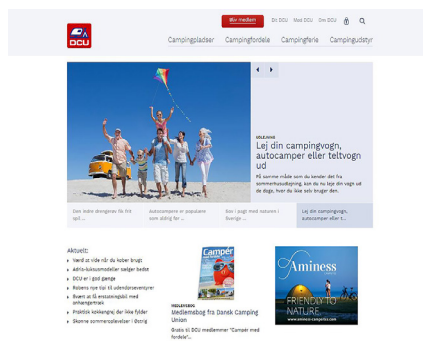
DCU

Bliv medlem | Om DCU | Mød DCU | Om DCU

Campingpladser | Campingfordele | Campingferie | Campingudstyr

GOLE.NNN

Lej din campingvogn, autocamper eller teltvogn ud

På samme måde som du kender det fra sommerhusudlejning, kan du nu leje din vogn ud de dage, hvor du ikke selv bruger den.

Den mobile drengeren fik frit nyt ...

autocampere er populære som aldrig for ...

Bov i pagt med naturen i Sverige ...

Lej din campingvogn, autocamper eller t...

Aktuelt:
Værd at vide når du køber brugt
Adria-luksusmodeller sælger bedst
DCU er i god gænge
Robens nye tipi til udendørseventyrer
Bvert at få ensteingsbil med anhængertræk
Praktisk køkkengej der ikke fylder
Skønne sommeroplevelser i Østrig

Camper

MEDLEMSBOG
Medlemsbog fra Dansk Camping Union

Gratis til DCU medlemmer "Camper med fordele"...

Aminess
FRIENDLY TO NATURE
www.aminess-campsites.com